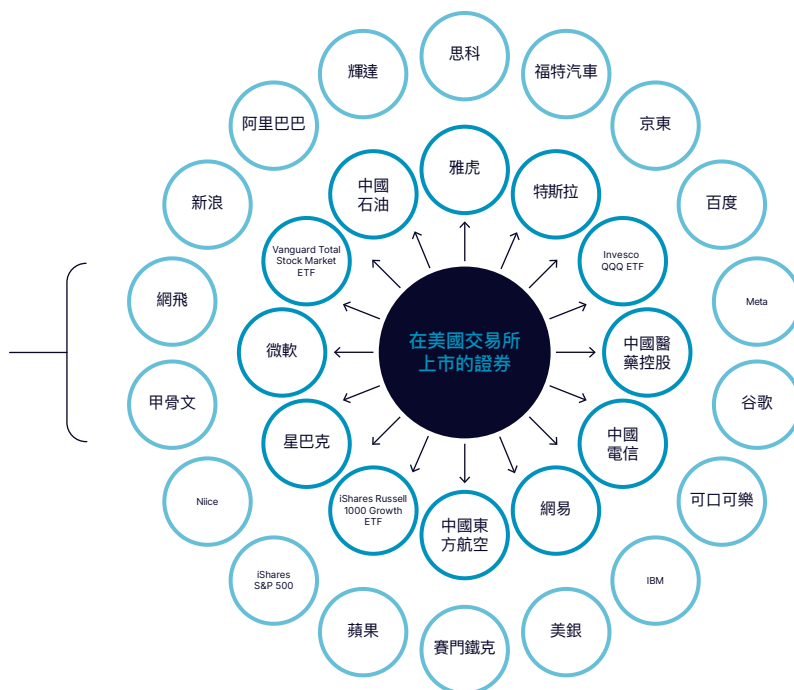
在美國交易所上市的證券

雅虎
特斯拉
Invesco QQQ ETF
中國醫藥控股
中國電信
網易
中國東方航空
iShares Russell 1000 Growth ETF
星巴克
微軟
Vanguard Total Stock Market ETF
中國石油

思科
福特汽車
京東
百度
Meta
谷歌
可口可樂
IBM
美銀
賽門鐵克
蘋果
iShares S&P 500
Niice
甲骨文
網飛
新浪
阿里巴巴
輝達